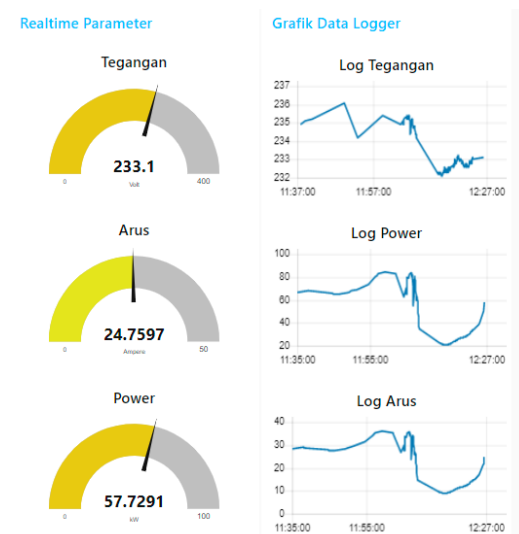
Realtime Parameter

Tegangan

233.1

Volt

0

400

Arus

24.7597

Ampere

0

50

Power

57.7291

kW

0

100

Grafik Data Logger

Log Tegangan

237
236
235
234
233
232

11:37:00
11:57:00
12:27:00

Log Power

100
80
60
40
20

11:35:00
11:55:00
12:27:00

Log Arus

40
30
20
10
0

11:35:00
11:55:00
12:27:00